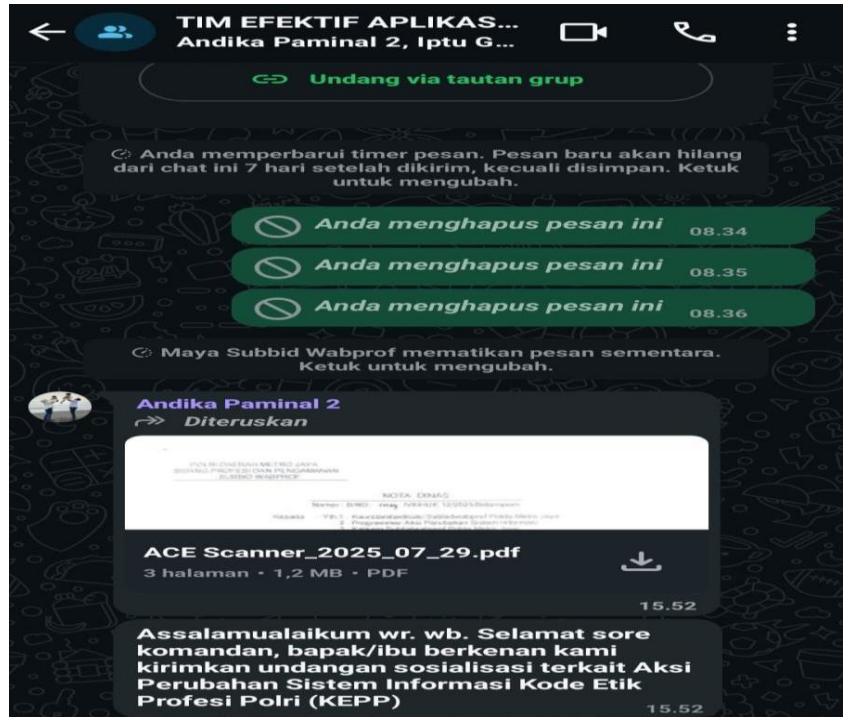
TIM EFEKTIF APLIKAS...
Andika Paminal 2, Iptu G...

Undang via tautan grup

Anda memperbarui timer pesan. Pesan baru akan hilang dari chat ini 7 hari setelah dikirim, kecuali disimpan. Ketuk untuk mengubah.

Anda menghapus pesan ini 08.34

Anda menghapus pesan ini 08.35

Anda menghapus pesan ini 08.36

Maya Subbid Wabprof mematikan pesan sementara. Ketuk untuk mengubah.

Andika Paminal 2
Diteruskan

POLRI DAERAH METRO JAYA
BIDANG PROFESI DAN PENGAMANAN
SUBBID WABPROF

NOTA DINAS

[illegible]

ACE Scanner_2025_07_29.pdf
3 halaman • 1,2 MB • PDF
15.52

Assalamualaikum wr. wb. Selamat sore komandan, bapak/ibu berkenan kami kirimkan undangan sosialisasi terkait Aksi Perubahan Sistem Informasi Kode Etik Profesi Polri (KEPP) 15.52